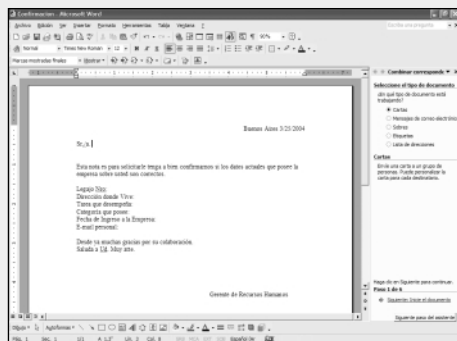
Confirmacion - Microsoft Word

Archivo Edición Ver Insertar Formato Herramientas Tabla Ventana ?

Escriba una pregunta

Normal Times New Roman 12

Marcas mostradas finales Mostrar

Combinar correspondencia

Seleccione el tipo de documento

¿En qué tipo de documento está trabajando?

Cartas

Mensajes de correo electrónico

Sobres

Etiquetas

Lista de direcciones

Cartas

Envíe una carta a un grupo de personas. Puede personalizar la carta para cada destinatario.

Buenos Aires 3/25/2004

Sr./a

Esta nota es para solicitarle tenga a bien confirmarnos si los datos actuales que posee la empresa sobre usted son correctos.

Legajo Nro:
Dirección donde Vive:
Tarea que desempeña:
Categoría que posee:
Fecha de Ingreso a la Empresa:
E-mail personal:

Desde ya muchas gracias por su colaboración.
Saluda a Ud. Muy atte.

Gerente de Recursos Humanos

Haga clic en Siguiente para continuar.

Paso 1 de 6

Siguiente: Inicie el documento

Dibujo Autoformas

Pág. 1 Sec. 1 1/1 A 3,2" Lín. 3 Col. 9 Español (Ar